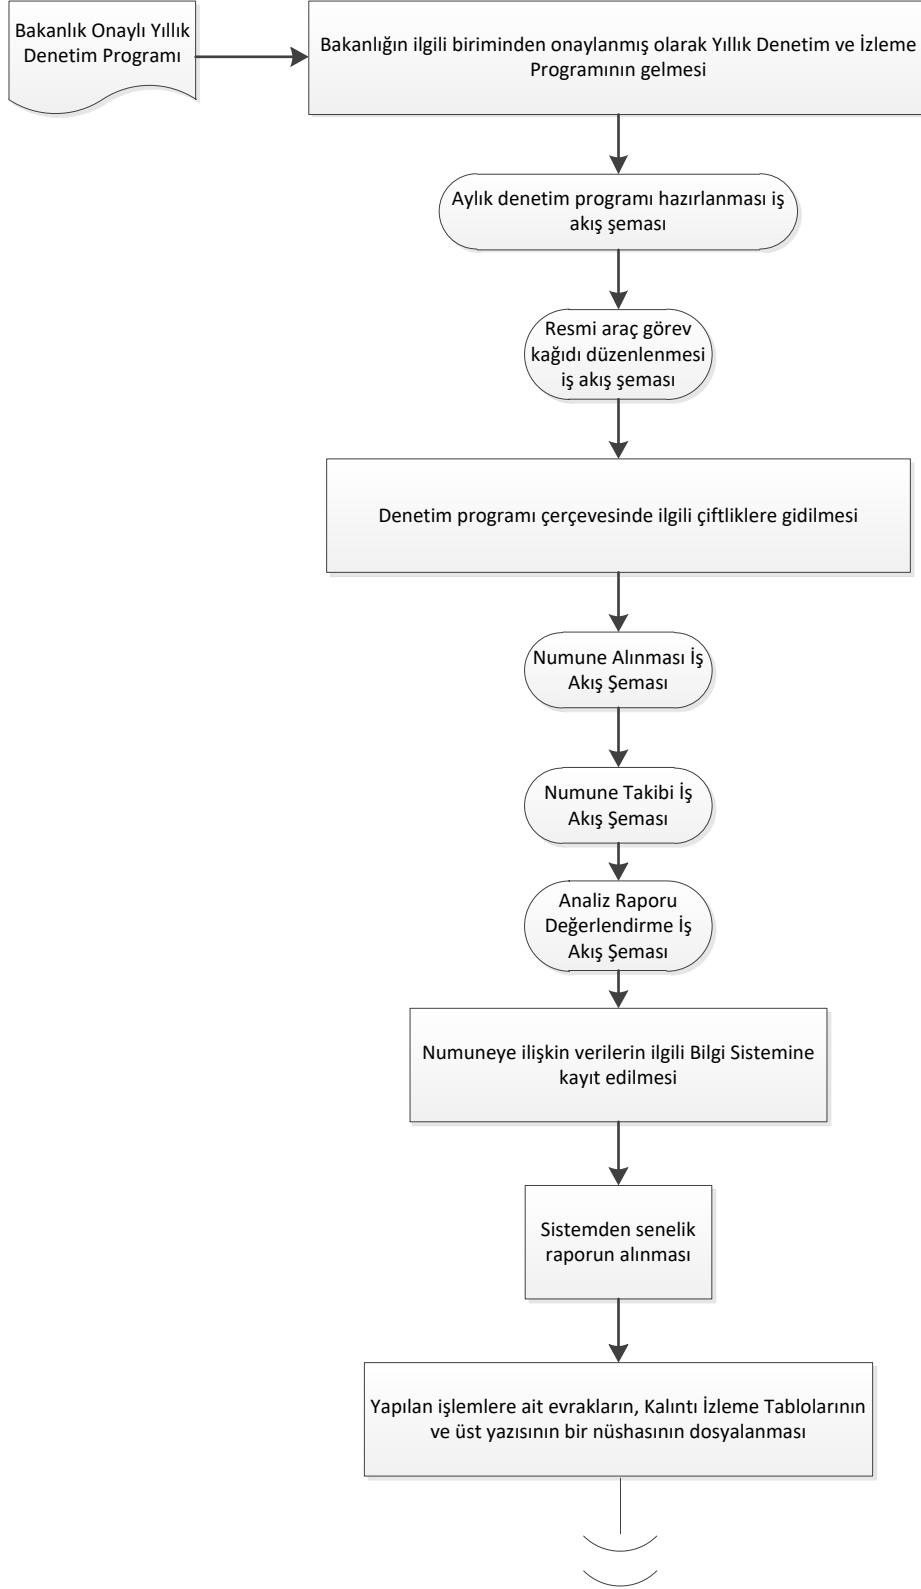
Bakanlık Onaylı Yıllık Denetim Programı

Bakanlığın ilgili biriminden onaylanmış olarak Yıllık Denetim ve İzleme Programının gelmesi

Aylık denetim programı hazırlanması iş akış şeması

Resmi araç görev kağıdı düzenlenmesi iş akış şeması

Denetim programı çerçevesinde ilgili çiftliklere gidilmesi

Numune Alınması İş Akış Şeması

Numune Takibi İş Akış Şeması

Analiz Raporu Değerlendirme İş Akış Şeması

Numuneye ilişkin verilerin ilgili Bilgi Sistemine kayıt edilmesi

Sistemden senelik raporun alınması

Yapılan işlemlere ait evrakların, Kalıntı İzleme Tablolarının ve üst yazısının bir nüshasının dosyalanması